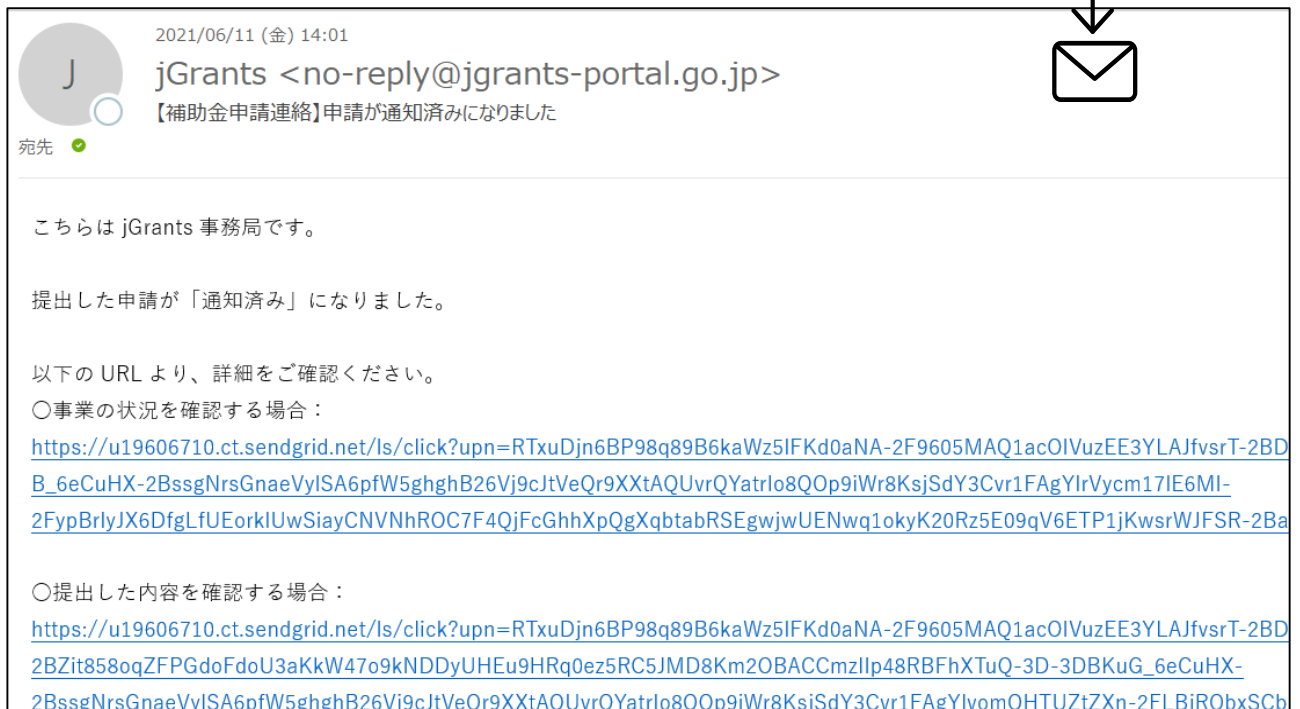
J

2021/06/11 (金) 14:01
jGrants <no-reply@jgrants-portal.go.jp>
【補助金申請連絡】申請が通知済みになりました

宛先

こちらは jGrants 事務局です。

提出した申請が「通知済み」になりました。

以下の URL より、詳細をご確認ください。
○事業の状況を確認する場合：
https://u19606710.ct.sendgrid.net/ls/click?upn=RTxuDjn6BP98q89B6kaWz5IFKd0aNA-2F9605MAQ1acOIVuzEE3YLAJfvsrT-2BDB_6eCuHX-2BssgNrsGnaeVylSA6pfW5ghghB26Vj9cJtVeQr9XXtAQUvrQYatrIo8QOp9iWr8KsjSdY3Cvr1FAgYIrVycm17IE6MI-2FypBrlyJX6DfgLfUEorkIUwSiayCNVNhROC7F4QjFcGhhXpQgXqbtabRSEgwjwUENwq1okyK20Rz5E09qV6ETP1jKwsrWJFSR-2Ba

○提出した内容を確認する場合：
https://u19606710.ct.sendgrid.net/ls/click?upn=RTxuDjn6BP98q89B6kaWz5IFKd0aNA-2F9605MAQ1acOIVuzEE3YLAJfvsrT-2BD2BZit858oqZFPGdoFdoU3aKkW47o9kNDDyUHEu9HRq0ez5RC5JMD8Km2OBACCmzlIp48RBFhXTuQ-3D-3DBKuG_6eCuHX-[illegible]